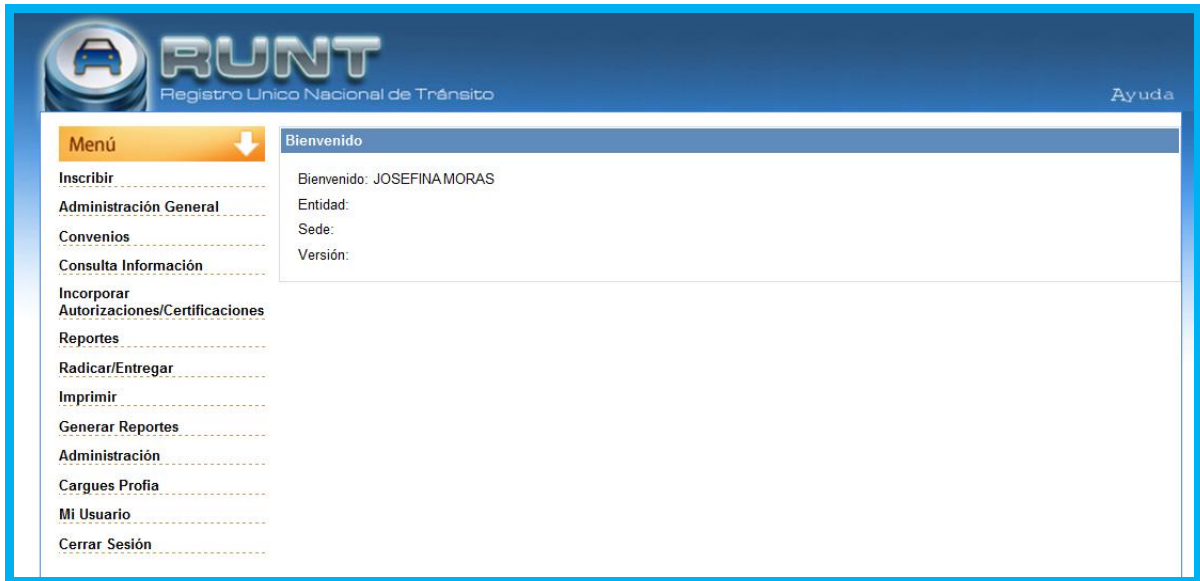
RUNT
Registro Unico Nacional de Tránsito

Ayuda

Menú

Inscribir

Administración General

Convenios

Consulta Información

Incorporar Autorizaciones/Certificaciones

Reportes

Radicar/Entregar

Imprimir

Generar Reportes

Administración

Cargues Profia

Mi Usuario

Cerrar Sesión

Bienvenido

Bienvenido: JOSEFINA MORAS

Entidad:

Sede:

Versión: